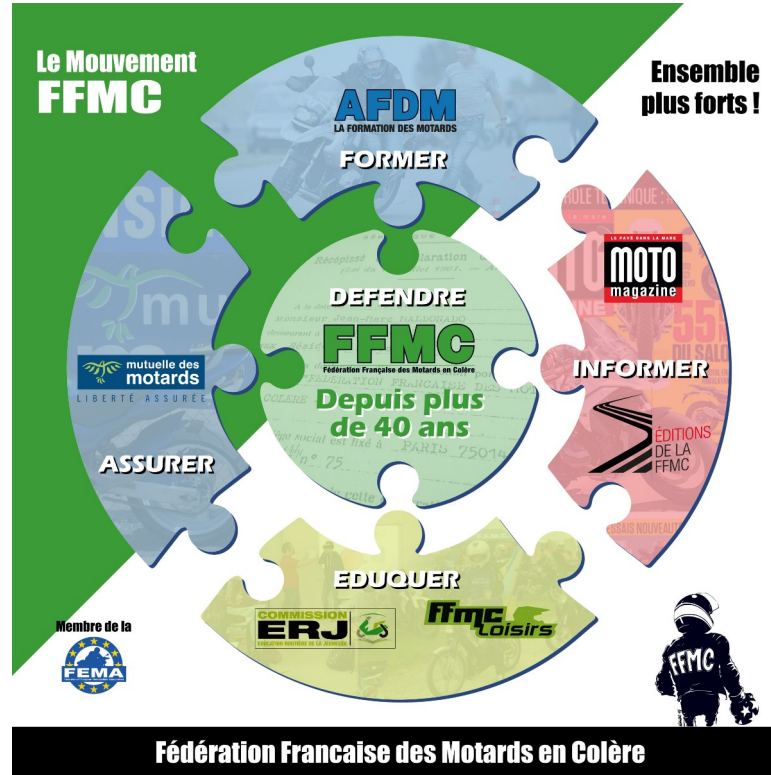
Le Mouvement
FFMC

Ensemble plus forts !

AFDM
LA FORMATION DES MOTARDS

FORMER

DEFENDRE
FFMC
Fédération Française des Motards en Colère
Depuis plus de 40 ans

LE PAVÉ DANS LA MARE
MOTO
magazine

INFORMER

ÉDITIONS
DE LA
FFMC

mutuelle des motards
LIBERTÉ ASSURÉE

ASSURER

EDUQUER

COMMISSION
ERJ
ÉDUCATION ROUTIÈRE DE LA JEUNESSE

FFMC Loisirs

Membre de la
FEMA

FFMC

Fédération Francaise des Motards en Colère